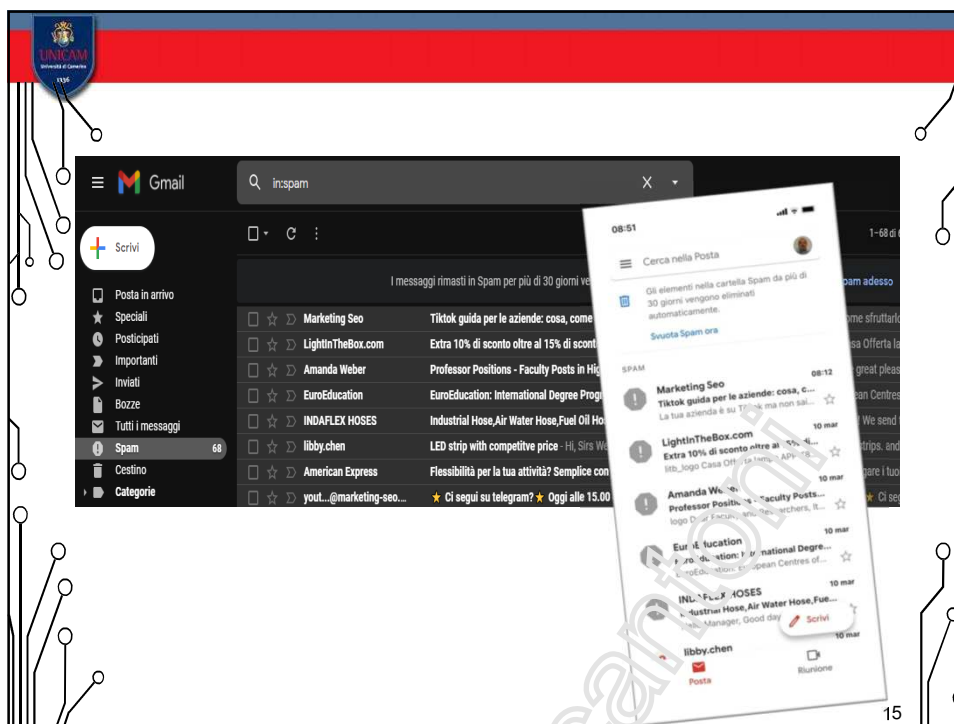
UNICAM
Università di Camerino
1336

Gmail
in:spam
Scrivi
1–68 di
I messaggi rimasti in Spam per più di 30 giorni ve
pam adesso
Posta in arrivo
Speciali
Posticipati
Importanti
Inviati
Bozze
Tutti i messaggi
Spam 68
Cestino
Categorie

| | |
|---|---|
| Marketing Seo | Tiktok guida per le aziende: cosa, come |
| LightInTheBox.com | Extra 10% di sconto oltre al 15% di sconti |
| Amanda Weber | Professor Positions - Faculty Posts in Hig |
| EuroEducation | EuroEducation: International Degree Progr |
| INDAFLEX HOSES | Industrial Hose,Air Water Hose,Fuel Oil Ho |
| libby.chen | LED strip with competitve price - Hi, Sirs We |
| American Express | Flessibilità per la tua attività? Semplice con |
| yout...@marketing-seo... | ★ Ci segui su telegram? ★ Oggi alle 15.00 |

ome sfruttarlo
sa Offerta la
great pleas
ean Centres
We send t
trips. and
gare i tuo
Ci seg

08:51
Cerca nella Posta
Gli elementi nella cartella Spam da più di 30 giorni vengono eliminati automaticamente.
Svuota Spam ora
SPAM
Marketing Seo 08:12
Tiktok guida per le aziende: cosa, c...
La tua azienda è su T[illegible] ma non sai...
LightInTheBox.com 10 mar
Extra 10% di sconto oltre al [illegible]
litb_logo Casa Off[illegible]
Amanda We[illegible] 10 mar
Professor Positi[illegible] Faculty Posts...
logo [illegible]
Eur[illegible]ducation 10 mar
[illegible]ational Degre...
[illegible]pean Centres of...
INDAFLEX HOSES 10 mar
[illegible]ustrial Hose,Air Water Hose,Fue...
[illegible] Manager, Good day
Scrivi
libby.chen 10 mar
Posta
Riunione
15